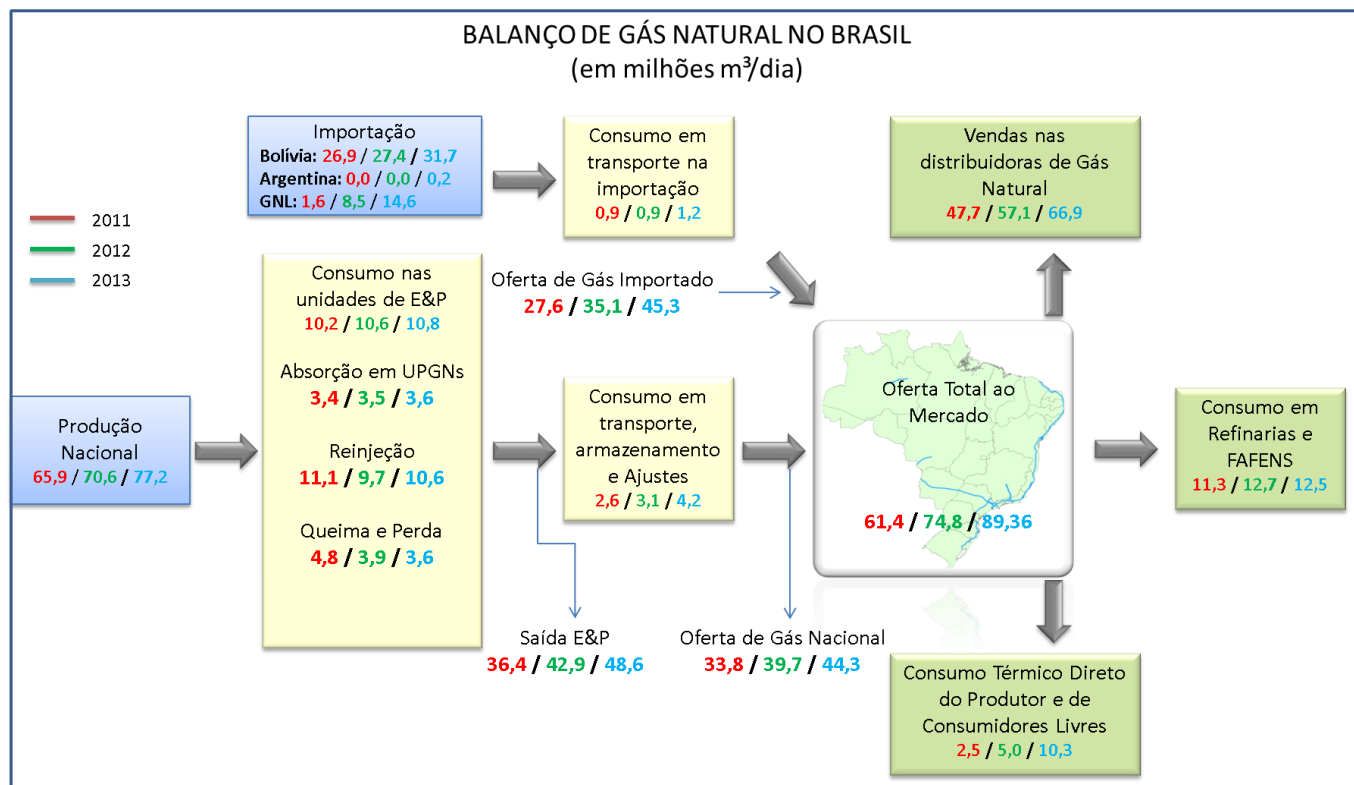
BALANÇO DE GÁS NATURAL NO BRASIL
(em milhões m³/dia)

2011
2012
2013

Importação
Bolívia: 26,9 / 27,4 / 31,7
Argentina: 0,0 / 0,0 / 0,2
GNL: 1,6 / 8,5 / 14,6

Consumo em transporte na importação
0,9 / 0,9 / 1,2

Vendas nas distribuidoras de Gás Natural
47,7 / 57,1 / 66,9

Consumo nas unidades de E&P
10,2 / 10,6 / 10,8

Absorção em UPGNs
3,4 / 3,5 / 3,6

Reinjeção
11,1 / 9,7 / 10,6

Queima e Perda
4,8 / 3,9 / 3,6

Oferta de Gás Importado
27,6 / 35,1 / 45,3

Produção Nacional
65,9 / 70,6 / 77,2

Consumo em transporte, armazenamento e Ajustes
2,6 / 3,1 / 4,2

Oferta Total ao Mercado
61,4 / 74,8 / 89,36

Consumo em Refinarias e FAFENS
11,3 / 12,7 / 12,5

Saída E&P
36,4 / 42,9 / 48,6

Oferta de Gás Nacional
33,8 / 39,7 / 44,3

Consumo Térmico Direto do Produtor e de Consumidores Livres
2,5 / 5,0 / 10,3